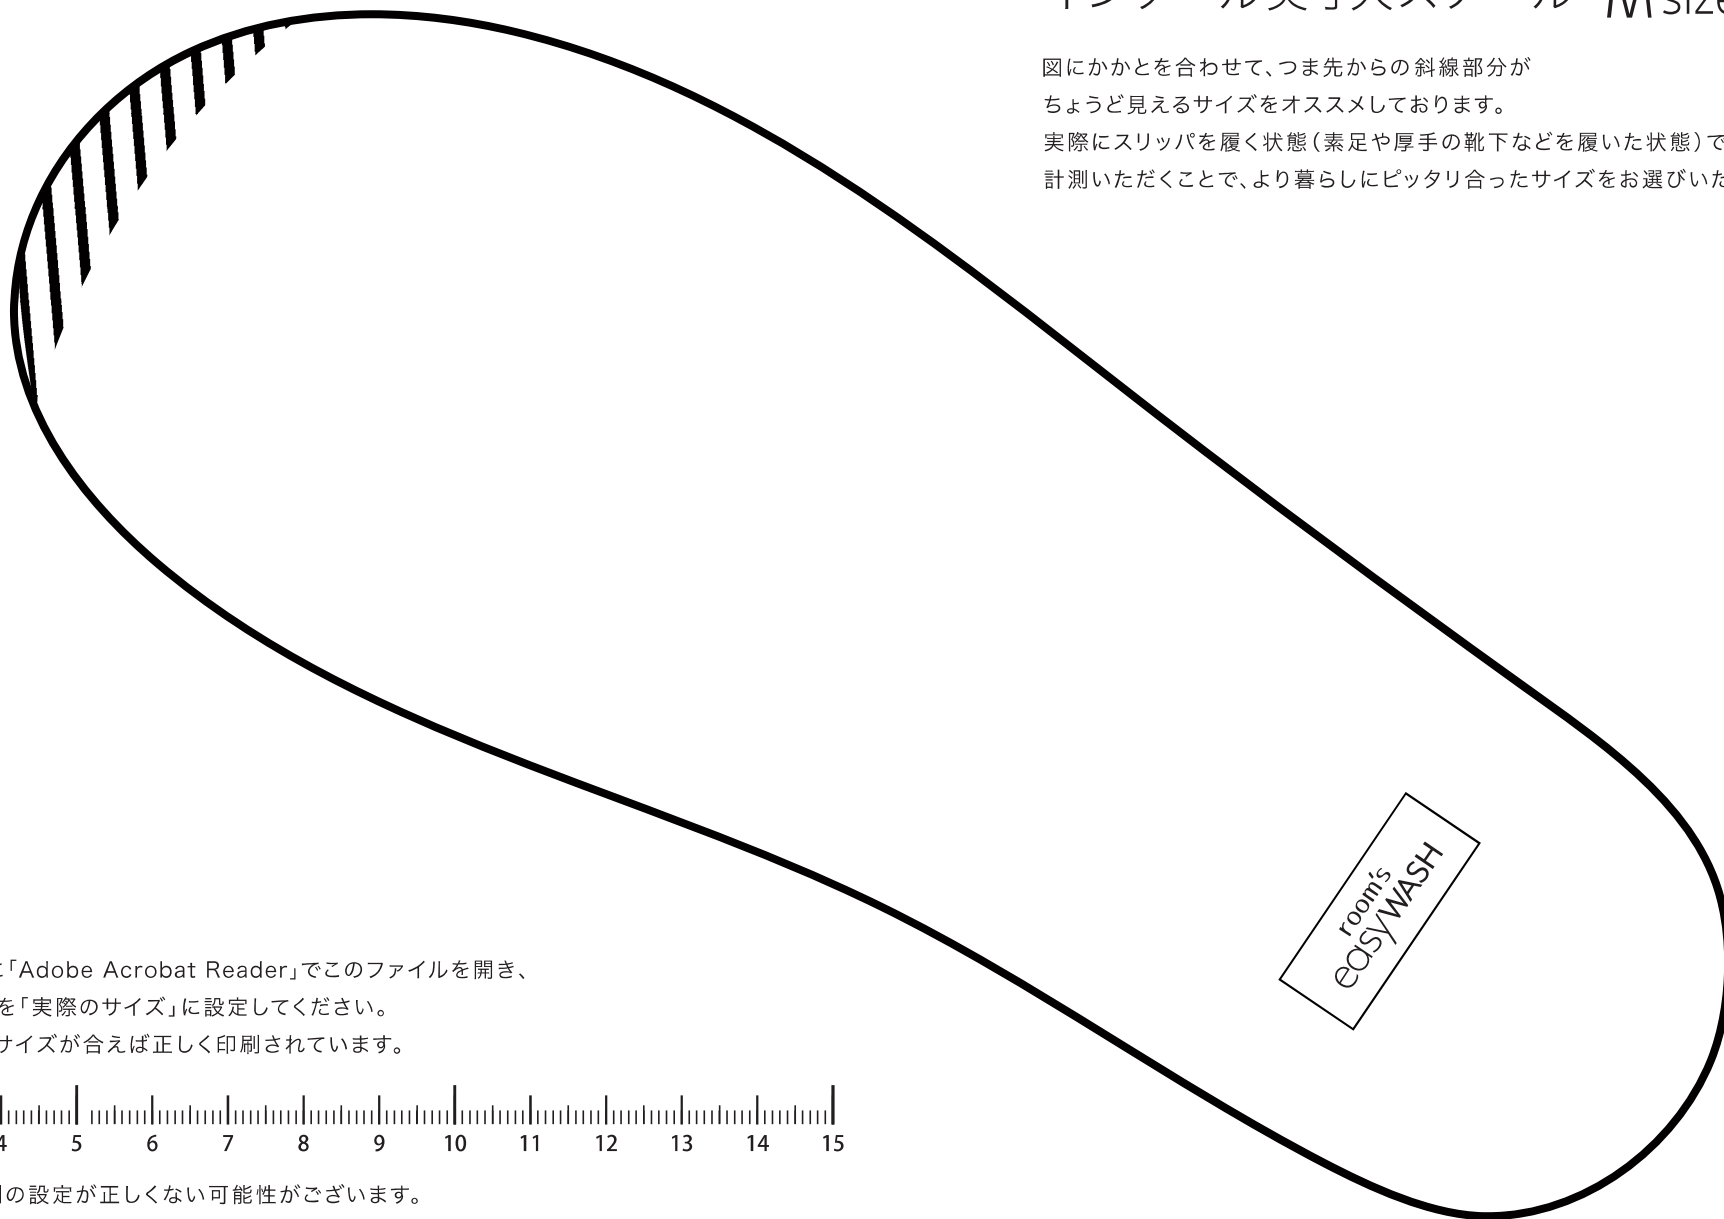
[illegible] M size

図にかかとを合わせて、つま先からの斜線部分が
ちょうど見えるサイズをオススメしております。
実際にスリッパを履く状態（素足や厚手の靴下などを履いた状態）で
計測いただくことで、より暮らしにピッタリ合ったサイズをお選びいた

room's easyWASH

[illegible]「Adobe Acrobat Reader」でこのファイルを開き、
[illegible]を「実際のサイズ」に設定してください。
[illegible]サイズが合えば正しく印刷されています。

4 5 6 7 8 9 10 11 12 13 14 15

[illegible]の設定が正しくない可能性がございます。